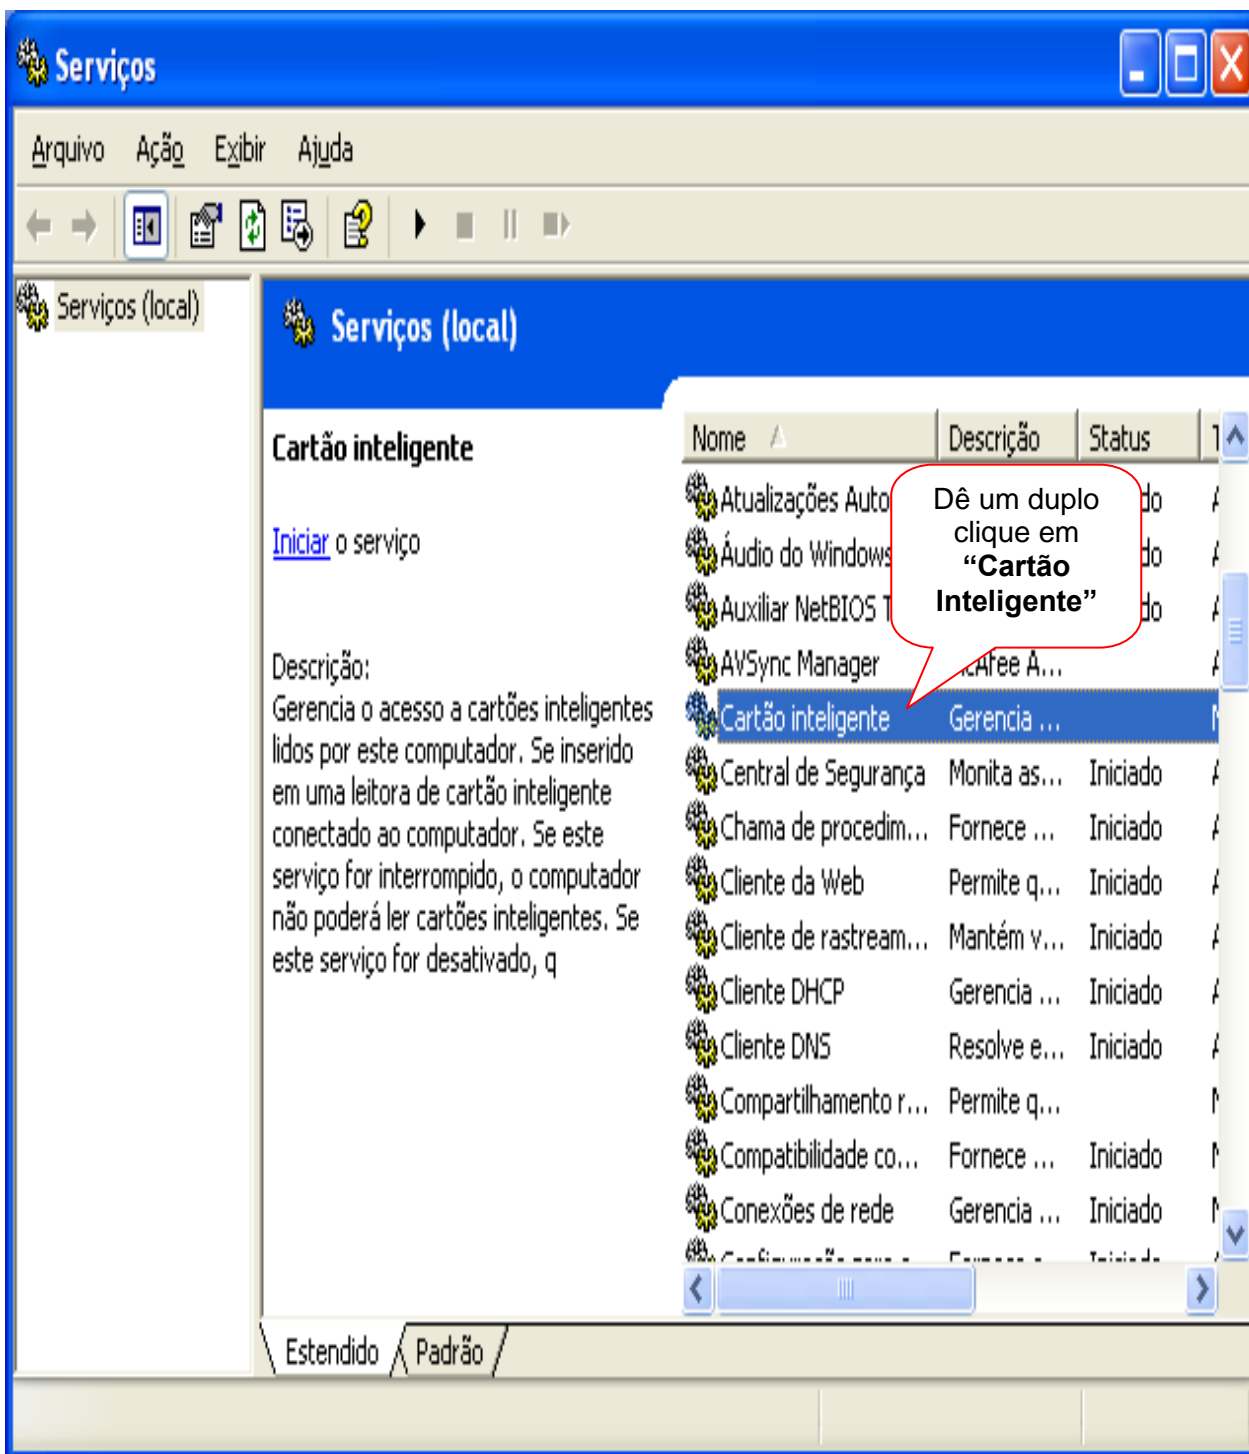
Serviços

Arquivo Ação Exibir Ajuda

Serviços (local)

Serviços (local)

Cartão inteligente

Iniciar o serviço

Descrição:
Gerencia o acesso a cartões inteligentes lidos por este computador. Se inserido em uma leitora de cartão inteligente conectado ao computador. Se este serviço for interrompido, o computador não poderá ler cartões inteligentes. Se este serviço for desativado, q

Dê um duplo clique em **“Cartão Inteligente”**

| Nome | Descrição | Status | T |
|---|---|---|---|
| Atualizações Auto | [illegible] | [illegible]do | A |
| Áudio do Windows | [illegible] | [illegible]do | A |
| Auxiliar NetBIOS T | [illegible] | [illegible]do | A |
| AVSync Manager | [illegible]Afee A... | | A |
| Cartão inteligente | Gerencia ... | | M |
| Central de Segurança | Monita as... | Iniciado | A |
| Chama de procedim... | Fornece ... | Iniciado | A |
| Cliente da Web | Permite q... | Iniciado | A |
| Cliente de rastream... | Mantém v... | Iniciado | A |
| Cliente DHCP | Gerencia ... | Iniciado | A |
| Cliente DNS | Resolve e... | Iniciado | A |
| Compartilhamento r... | Permite q... | | M |
| Compatibilidade co... | Fornece ... | Iniciado | M |
| Conexões de rede | Gerencia ... | Iniciado | M |

Estendido Padrão